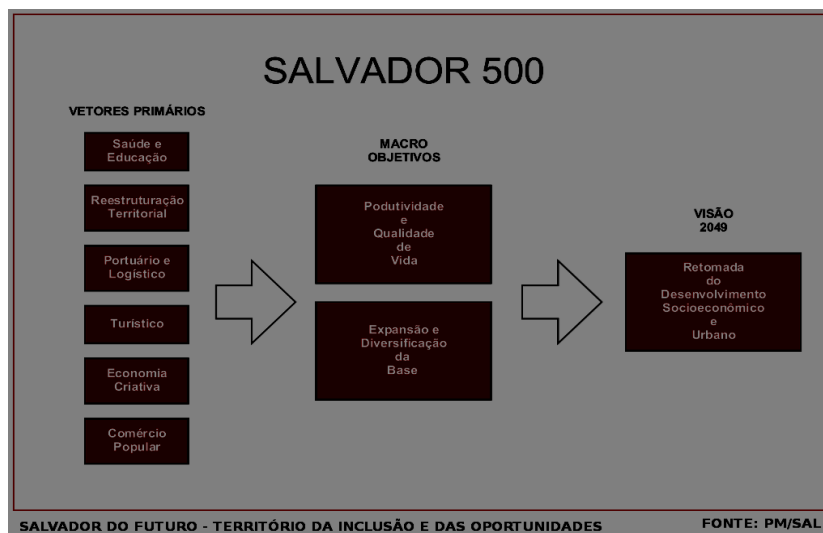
SALVADOR 500

VETORES PRIMÁRIOS

Saúde e Educação

Reestruturação Territorial

Portuário e Logístico

Turístico

Economia Criativa

Comércio Popular

MACRO OBJETIVOS

Podutividade e Qualidade de Vida

Expansão e Diversificação da Base

VISÃO 2049

Retomada do Desenvolvimento Socioeconômico e Urbano

SALVADOR DO FUTURO - TERRITÓRIO DA INCLUSÃO E DAS OPORTUNIDADES

FONTE: PM/SAL